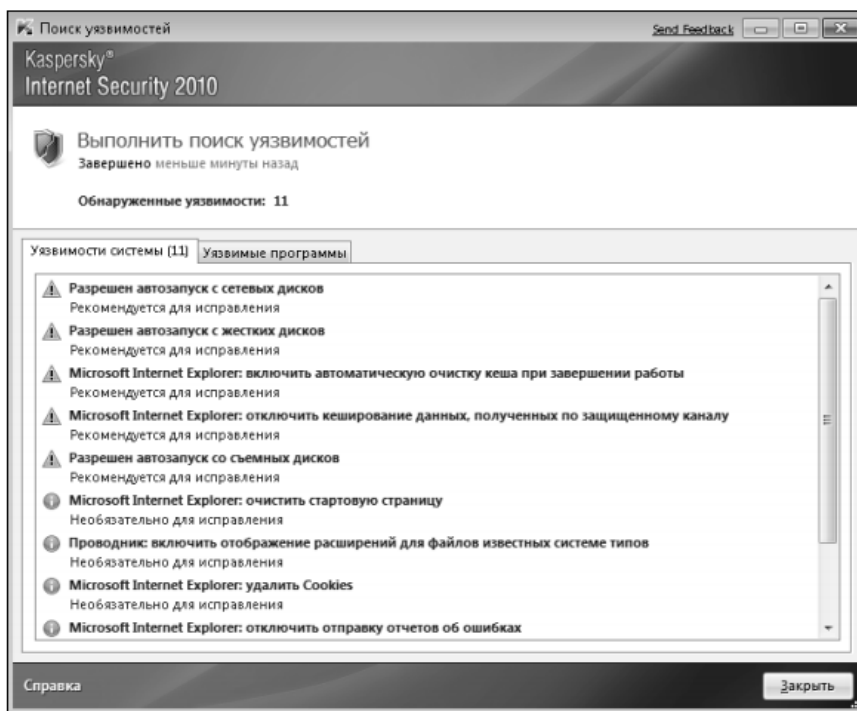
Поиск уязвимостей

Send Feedback

Kaspersky®
Internet Security 2010

Выполнить поиск уязвимостей
Завершено меньше минуты назад

Обнаруженные уязвимости: 11

Уязвимости системы (11) | Уязвимые программы

Разрешен автозапуск с сетевых дисков
Рекомендуется для исправления

Разрешен автозапуск с жестких дисков
Рекомендуется для исправления

Microsoft Internet Explorer: включить автоматическую очистку кеша при завершении работы
Рекомендуется для исправления

Microsoft Internet Explorer: отключить кеширование данных, полученных по защищенному каналу
Рекомендуется для исправления

Разрешен автозапуск со съемных дисков
Рекомендуется для исправления

Microsoft Internet Explorer: очистить стартовую страницу
Необязательно для исправления

Проводник: включить отображение расширений для файлов известных системе типов
Необязательно для исправления

Microsoft Internet Explorer: удалить Cookies
Необязательно для исправления

Microsoft Internet Explorer: отключить отправку отчетов об ошибках

Справка

Закрыть